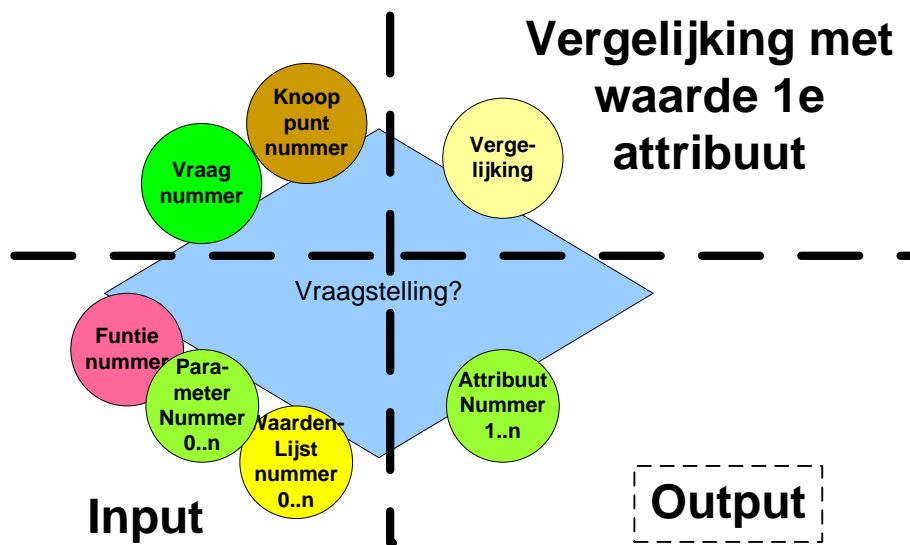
Vergelijking met waarde 1e attribuut

Knoop punt nummer

Vraag nummer

Verge-lijking

Vraagstelling?

Funtie nummer

Para-meter Nummer 0..n

Waarden-Lijst nummer 0..n

Attribuut Nummer 1..n

Input

Output